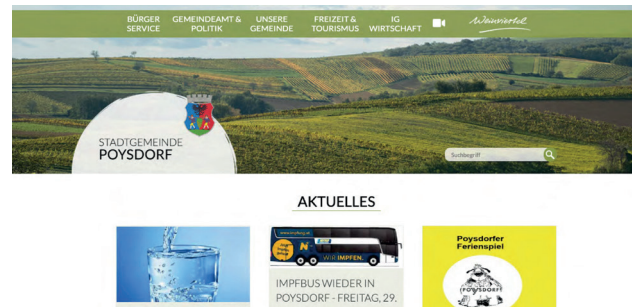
BÜRGER SERVICE

GEMEINDEAMT & POLITIK

UNSERE GEMEINDE

FREIZEIT & TOURISMUS

IG WIRTSCHAFT

Weinviertel

STADTGEMEINDE POYSDORF

Suchbegriff

AKTUELLES

WIR IMPFEN.

IMPFBUS WIEDER IN POYSDORF - FREITAG, 29.

Poysdorfer Ferienspiel